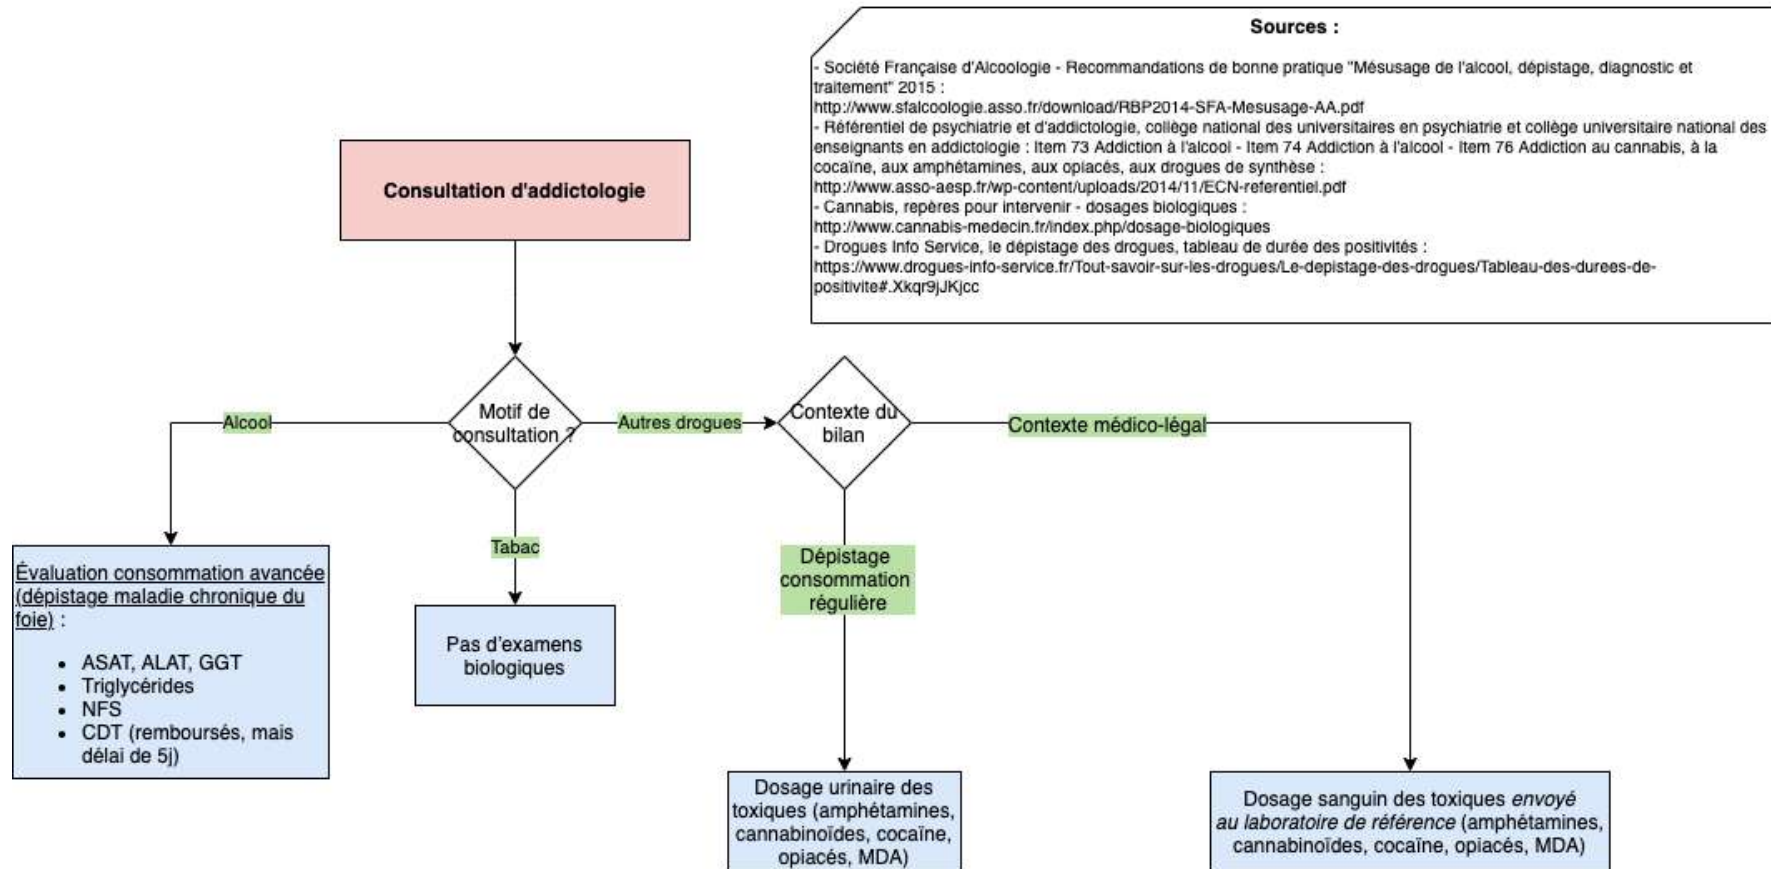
Sources :

- Société Française d'Alcoologie - Recommandations de bonne pratique "Mésusage de l'alcool, dépistage, diagnostic et traitement" 2015 :
http://www.sfalcoologie.asso.fr/download/RBP2014-SFA-Mesusage-AA.pdf
- Référentiel de psychiatrie et d'addictologie, collège national des universitaires en psychiatrie et collège universitaire national des enseignants en addictologie : Item 73 Addiction à l'alcool - Item 74 Addiction à l'alcool - Item 76 Addiction au cannabis, à la cocaïne, aux amphétamines, aux opiacés, aux drogues de synthèse :
http://www.asso-aesp.fr/wp-content/uploads/2014/11/ECN-referentiel.pdf
- Cannabis, repères pour intervenir - dosages biologiques :
http://www.cannabis-medecin.fr/index.php/dosage-biologiques
- Drogues Info Service, le dépistage des drogues, tableau de durée des positivités :
https://www.drogues-info-service.fr/Tout-savoir-sur-les-drogues/Le-depistage-des-drogues/Tableau-des-durees-de-positivite#.Xkqr9jJKjcc

Consultation d'addictologie

Motif de consultation ?

Alcool

Autres drogues

Tabac

Contexte du bilan

Contexte médico-légal

Dépistage consommation régulière

Évaluation consommation avancée (dépistage maladie chronique du foie) :

- ASAT, ALAT, GGT
- Triglycérides
- NFS
- CDT (remboursés, mais délai de 5j)

Pas d'examens biologiques

Dosage urinaire des toxiques (amphétamines, cannabinoïdes, cocaïne, opiacés, MDA)

Dosage sanguin des toxiques *envoyé au laboratoire de référence* (amphétamines, cannabinoïdes, cocaïne, opiacés, MDA)